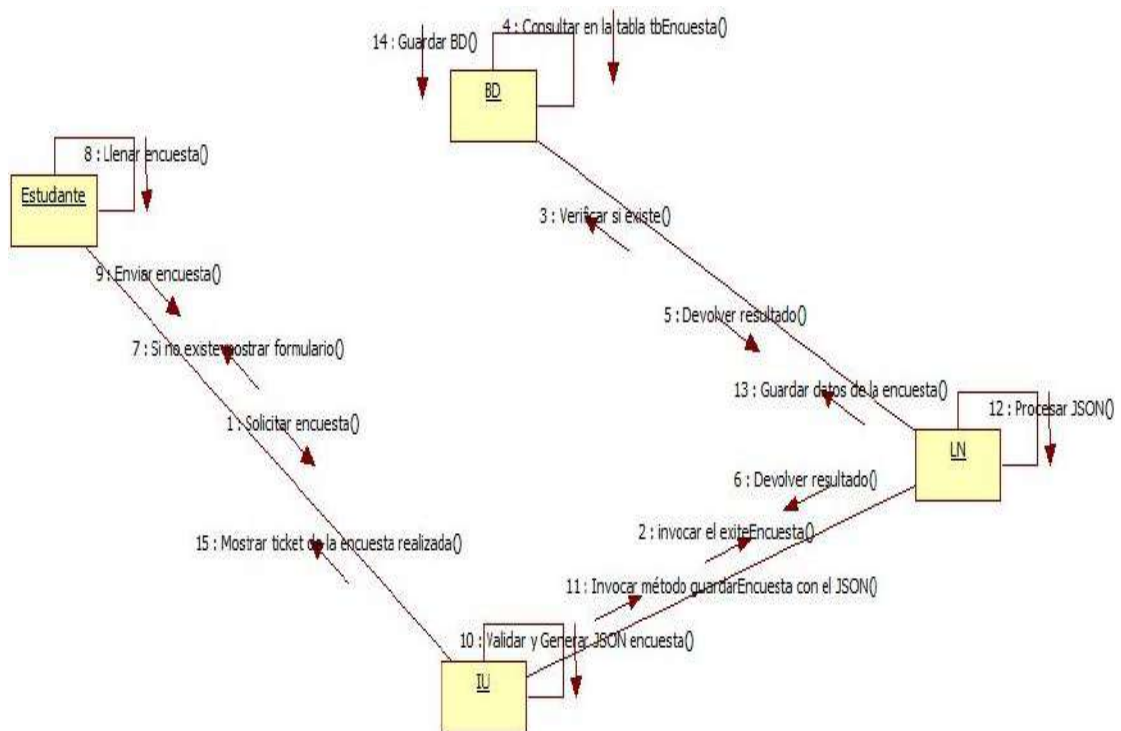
14 : Guardar BD()

4 : Consultar en la tabla tbEncuesta()

BD

8 : Llenar encuesta()

Estudiante

3 : Verificar si existe()

9 : Enviar encuesta()

5 : Devolver resultado()

7 : Si no existe mostrar formulario()

13 : Guardar datos de la encuesta()

12 : Procesar JSON()

1 : Solicitar encuesta()

LN

6 : Devolver resultado()

15 : Mostrar ticket de la encuesta realizada()

2 : invocar el exiteEncuesta()

11 : Invocar método guardarEncuesta con el JSON()

10 : Validar y Generar JSON encuesta()

IU